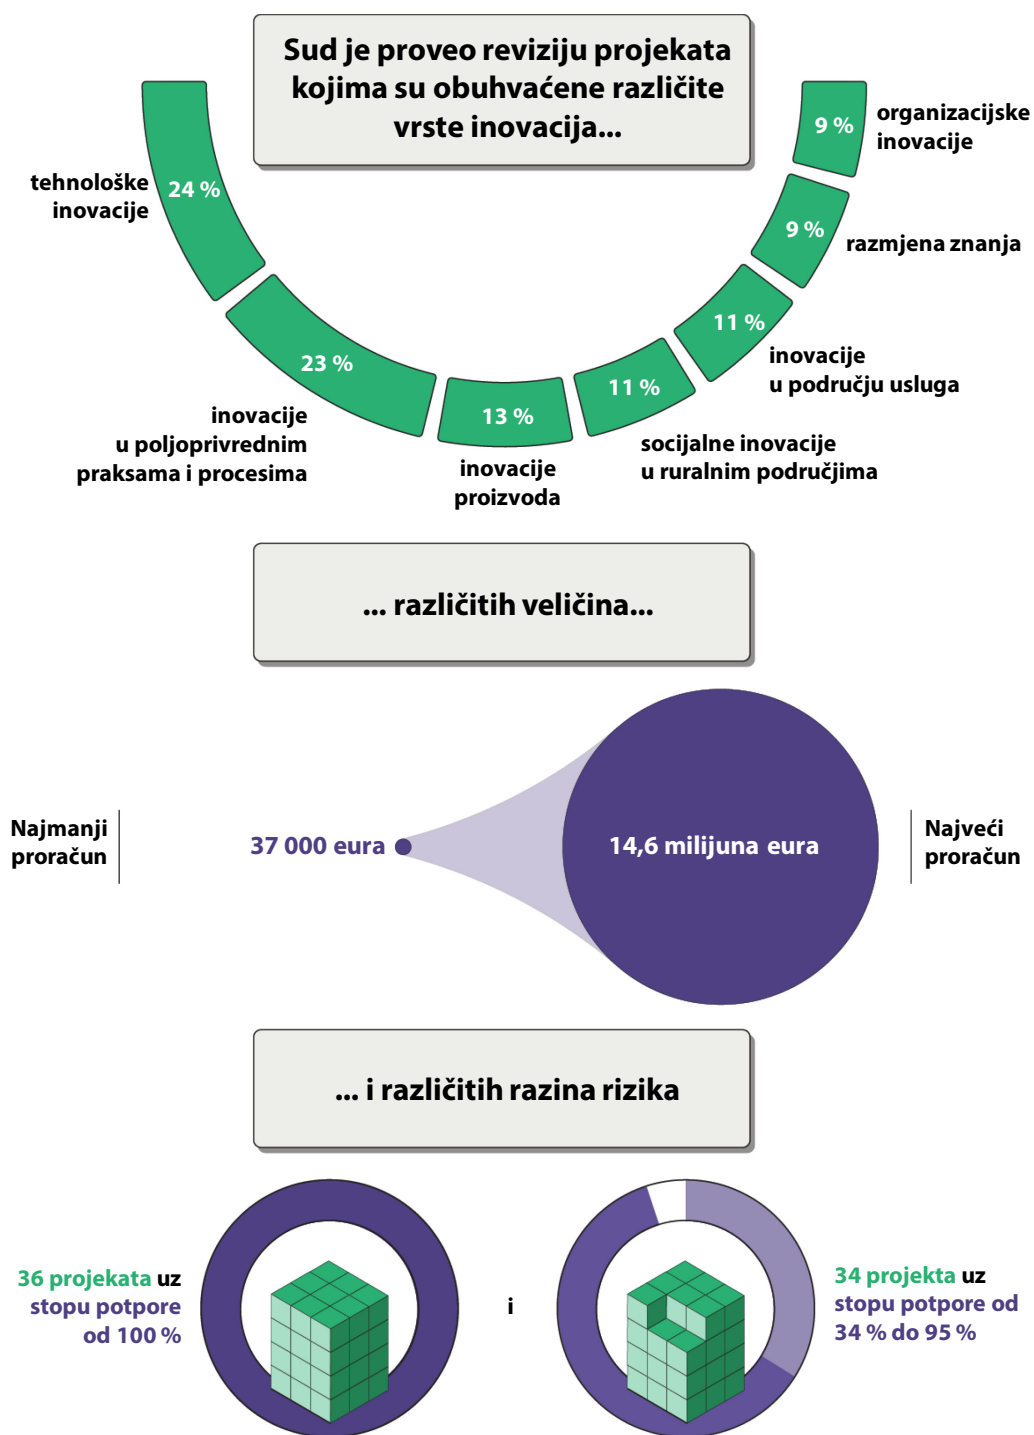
Sud je proveo reviziju projekata kojima su obuhvaćene različite vrste inovacija...

tehnološke inovacije 24 %

23 % inovacije u poljoprivrednim praksama i procesima

13 % inovacije proizvoda

11 % socijalne inovacije u ruralnim područjima

11 % inovacije u području usluga

9 % razmjena znanja

9 % organizacijske inovacije

... različitih veličina...

Najmanji proračun

37 000 eura

14,6 milijuna eura

Najveći proračun

... i različitih razina rizika

36 projekata uz stopu potpore od 100 %

i

34 projekta uz stopu potpore od 34 % do 95 %